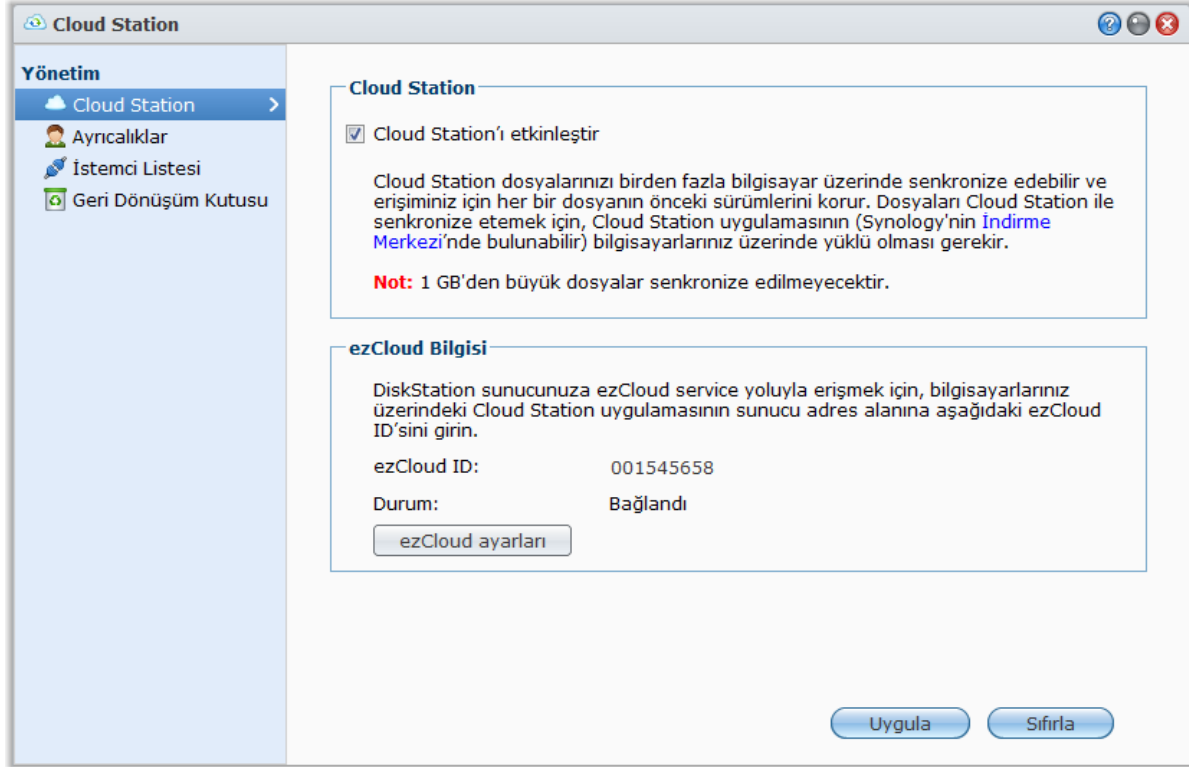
Cloud Station

Yönetim
Cloud Station
Ayrıcalıklar
İstemci Listesi
Geri Dönüşüm Kutusu

Cloud Station

Cloud Station'ı etkinleştir

Cloud Station dosyalarınızı birden fazla bilgisayar üzerinde senkronize edebilir ve erişiminiz için her bir dosyanın önceki sürümlerini korur. Dosyaları Cloud Station ile senkronize etemek için, Cloud Station uygulamasının (Synology'nin İndirme Merkezi'nde bulunabilir) bilgisayarlarınız üzerinde yüklü olması gerekir.

Not: 1 GB'den büyük dosyalar senkronize edilmeyecektir.

ezCloud Bilgisi

DiskStation sunucunuza ezCloud service yoluyla erişmek için, bilgisayarlarınız üzerindeki Cloud Station uygulamasının sunucu adres alanına aşağıdaki ezCloud ID'sini girin.

ezCloud ID: 001545658

Durum: Bağlandı

ezCloud ayarları

Uygula
Sıfırla